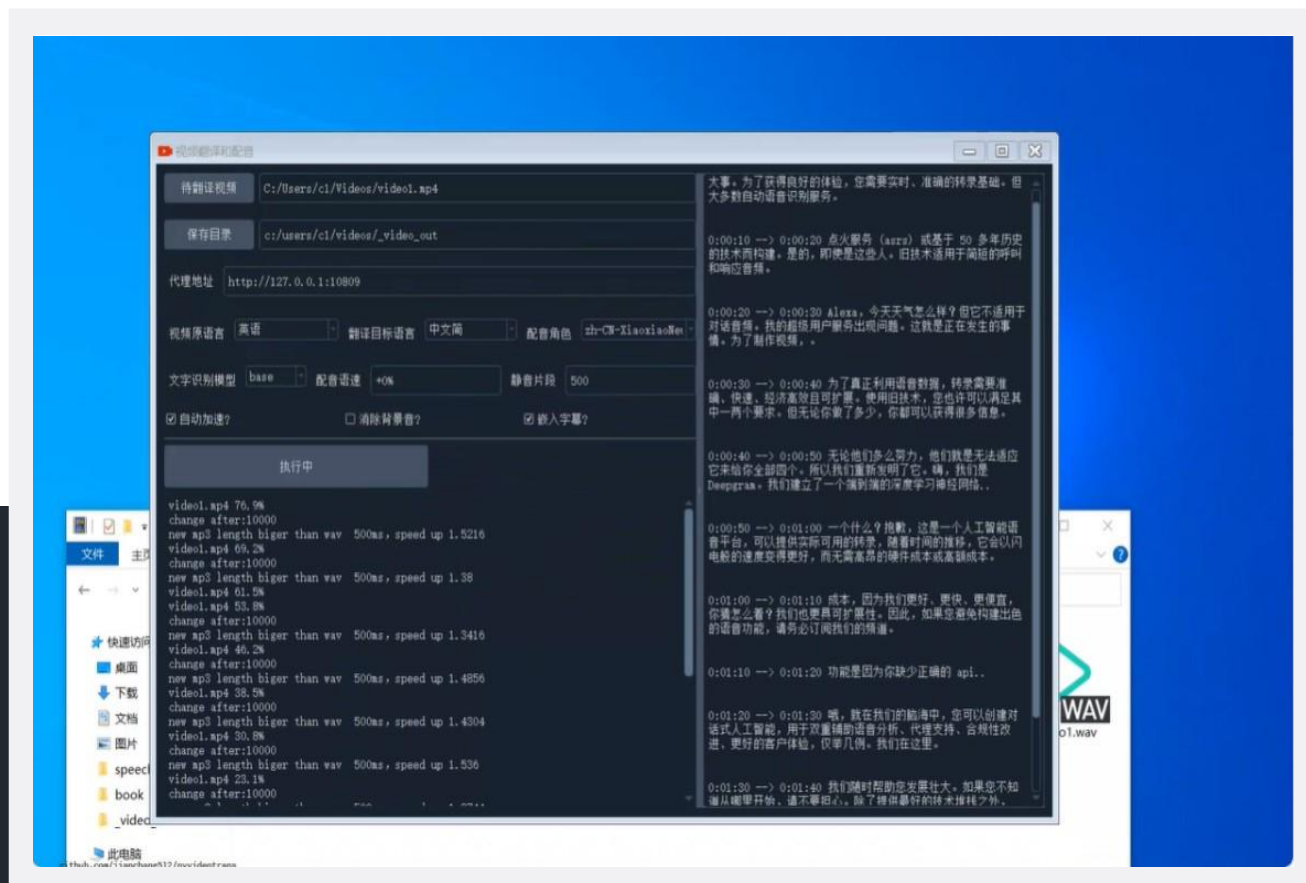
视频翻译和配音

待翻译视频 C:/Users/c1/Videos/video1.mp4

保存目录 c:/users/c1/videos/_video_out

代理地址 http://127.0.0.1:10809

视频原语言 英语 翻译目标语言 中文简 配音角色 zh-CN-XiaoxiaoNe

文字识别模型 base 配音语速 +0% 静音片段 500

☑ 自动加速? ☐ 消除背景音? ☑ 嵌入字幕?

执行中

video1.mp4 76.9%
change after:10000
new mp3 length biger than wav 500ms, speed up 1.5216
video1.mp4 69.2%
change after:10000
new mp3 length biger than wav 500ms, speed up 1.38
video1.mp4 61.5%
video1.mp4 53.8%
change after:10000
new mp3 length biger than wav 500ms, speed up 1.3416
video1.mp4 46.2%
change after:10000
new mp3 length biger than wav 500ms, speed up 1.4856
video1.mp4 38.5%
change after:10000
new mp3 length biger than wav 500ms, speed up 1.4304
video1.mp4 30.8%
change after:10000
new mp3 length biger than wav 500ms, speed up 1.536
video1.mp4 23.1%
change after:10000

大事。为了获得良好的体验，您需要实时、准确的转录基础。但大多数自动语音识别服务。

0:00:10 --> 0:00:20 点火服务 (asrs) 或基于 50 多年历史的技术而构建。是的，即使是这些人。旧技术适用于简短的呼叫和响应音频。

0:00:20 --> 0:00:30 Alexa，今天天气怎么样？但它不适用于对话音频。我的超级用户服务出现问题。这就是正在发生的事情。为了制作视频，。

0:00:30 --> 0:00:40 为了真正利用语音数据，转录需要准确、快速、经济高效且可扩展。使用旧技术，您也许可以满足其中一两个要求。但无论你做了多少，你都可以获得很多信息。

0:00:40 --> 0:00:50 无论他们多么努力，他们就是无法适应它来给你全部四个。所以我们重新发明了它。嗨，我们是 Deepgram。我们建立了一个端到端的深度学习神经网络。

0:00:50 --> 0:01:00 一个什么？抱歉，这是一个人工智能语音平台，可以提供实际可用的转录，随着时间的推移，它会以闪电般的速度变得更好，而无需高昂的硬件成本或高额成本。

0:01:00 --> 0:01:10 成本，因为我们更好、更快、更便宜，你猜怎么着？我们也更具可扩展性。因此，如果您避免构建出色的语音功能，请务必订阅我们的频道。

0:01:10 --> 0:01:20 功能是因为你缺少正确的 api。.

0:01:20 --> 0:01:30 哦，就在我们的脑海中，您可以创建对话式人工智能，用于双重辅助语音分析、代理支持、合规性改进、更好的客户体验，仅举几例。我们在这里。

0:01:30 --> 0:01:40 我们随时帮助您发展壮大。如果您不知道从哪里开始，请不要担心。除了提供最好的技术支持之外，

文件 主页
快速访问
桌面
下载
文档
图片
speec
book
_video
此电脑
WAV
o1.wav
github.com/jianchang512/pyvideotrans